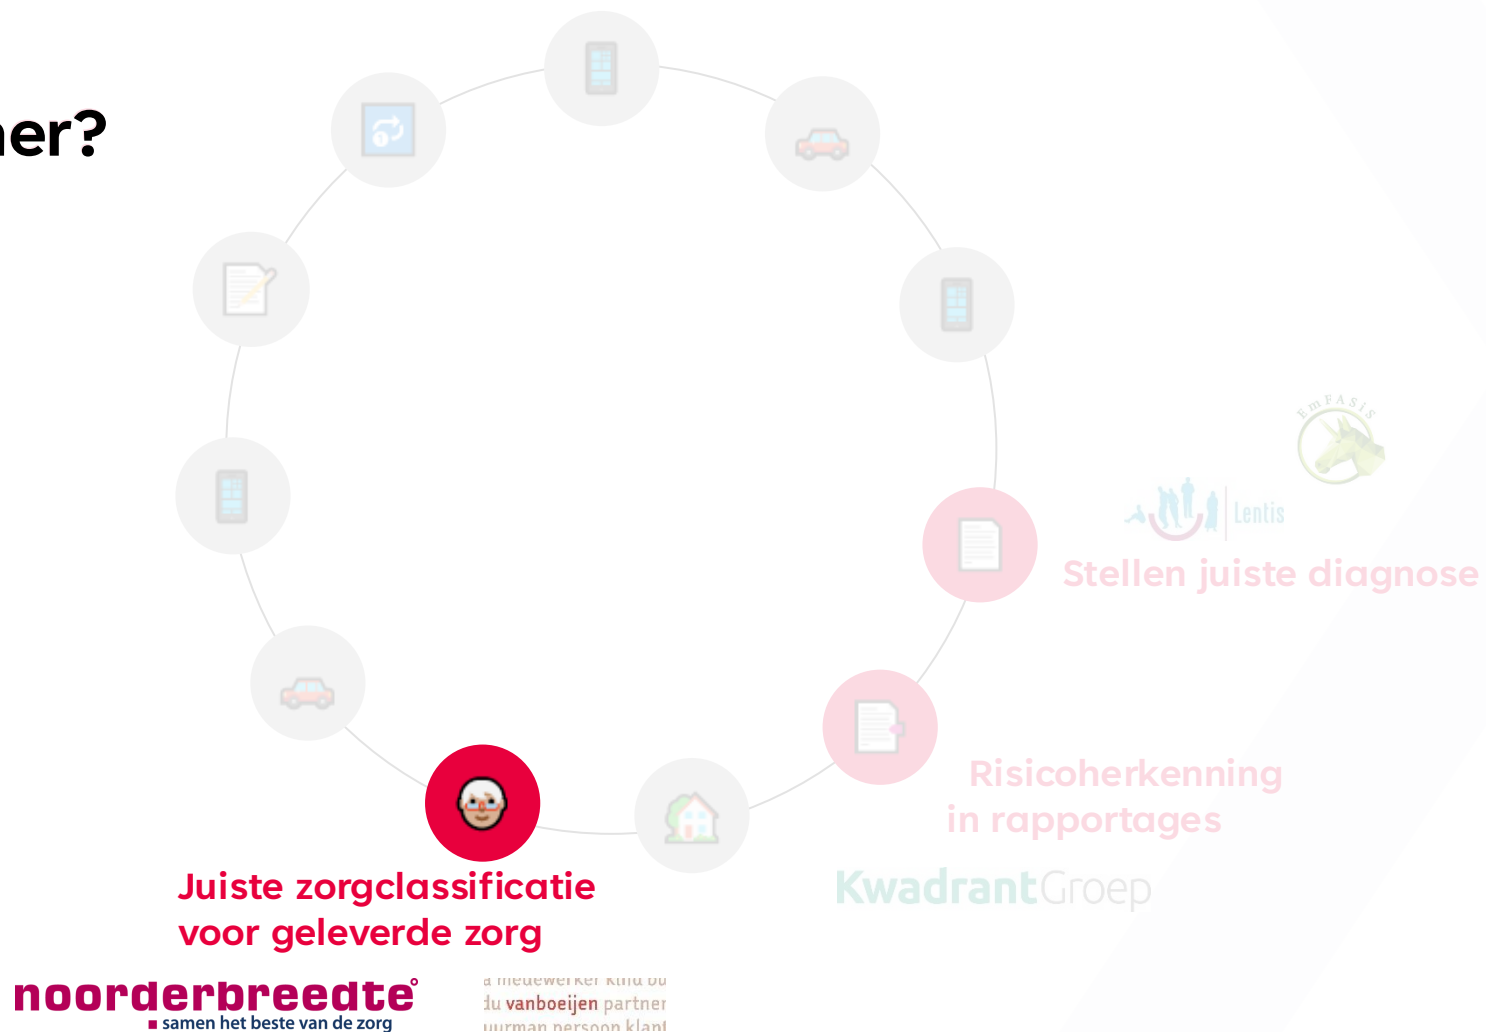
ner?

EmFASIS

Lentis

Stellen juiste diagnose

Risicoherkenning in rapportages

KwadrantGroep

Juiste zorgclassificatie voor geleverde zorg

noorderbreedte
samen het beste van de zorg

a medewerker kind bu
du vanboeijen partner
uurman persoon klant